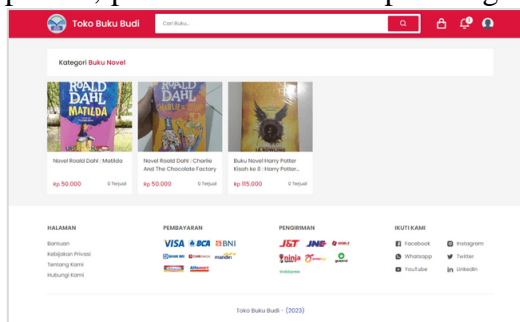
Toko Buku Budi

Cari Buku...

Kategori Buku Novel

ROALD DAHL MATILDA

Novel Roald Dahl : Matilda

Rp 50.000

0 Terjual

ROALD DAHL

Novel Roald Dahl : Charlie And The Chocolate Factory

Rp 50.000

0 Terjual

Buku Novel Harry Potter Kisah ke 8 : Harry Potter...

Rp 115.000

0 Terjual

HALAMAN

Bantuan

Kebijakan Privasi

Tentang Kami

Hubungi Kami

PEMBAYARAN

VISA BCA BNI

mandiri

Alfamart

PENGIRIMAN

J&T JNE

ninja

IKUTI KAMI

Facebook

Instagram

Whatsapp

Twitter

YouTube

LinkedIn

Toko Buku Budi - (2023)